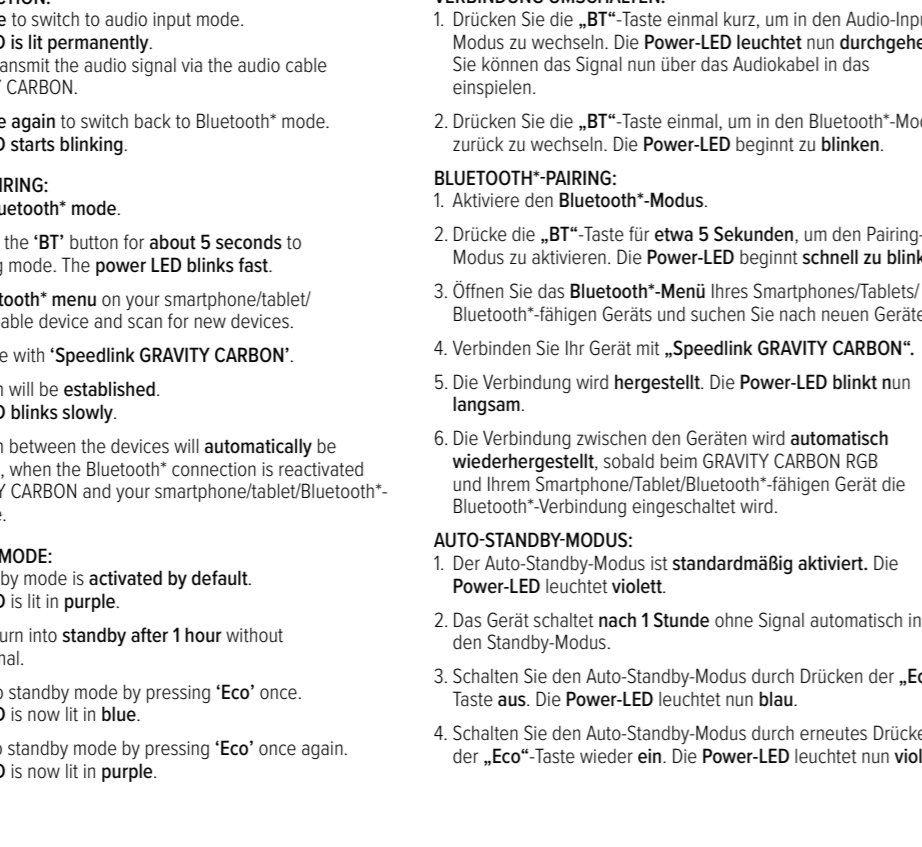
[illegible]TION:
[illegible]e to switch to audio input mode.
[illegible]D is lit permanently.
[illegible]ansmit the audio signal via the audio cable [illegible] CARBON.

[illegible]e again to switch back to Bluetooth* mode.
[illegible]D starts blinking.

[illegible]IRING:
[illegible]uetooth* mode.

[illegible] the 'BT' button for about 5 seconds to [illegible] mode. The power LED blinks fast.

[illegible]tooth* menu on your smartphone/tablet/ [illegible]able device and scan for new devices.

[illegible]e with 'Speedlink GRAVITY CARBON'.

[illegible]n will be established.
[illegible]D blinks slowly.

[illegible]n between the devices will automatically be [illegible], when the Bluetooth* connection is reactivated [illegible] CARBON and your smartphone/tablet/Bluetooth*-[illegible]e.

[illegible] MODE:
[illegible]by mode is activated by default.
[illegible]D is lit in purple.

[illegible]urn into standby after 1 hour without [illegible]nal.

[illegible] standby mode by pressing 'Eco' once.
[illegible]D is now lit in blue.

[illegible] standby mode by pressing 'Eco' once again.
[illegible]D is now lit in purple.

VERBINDUNG UMSCHALTEN:
1. Drücken Sie die „BT"-Taste einmal kurz, um in den Audio-Inp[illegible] Modus zu wechseln. Die Power-LED leuchtet nun durchgehe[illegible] Sie können das Signal nun über das Audiokabel in das einspielen.

2. Drücken Sie die „BT"-Taste einmal, um in den Bluetooth*-Mo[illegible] zurück zu wechseln. Die Power-LED beginnt zu blinken.

BLUETOOTH*-PAIRING:
1. Aktiviere den Bluetooth*-Modus.

2. Drücke die „BT"-Taste für etwa 5 Sekunden, um den Pairing-Modus zu aktivieren. Die Power-LED beginnt schnell zu blink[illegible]

3. Öffnen Sie das Bluetooth*-Menü Ihres Smartphones/Tablets/ Bluetooth*-fähigen Geräts und suchen Sie nach neuen Geräte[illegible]

4. Verbinden Sie Ihr Gerät mit „Speedlink GRAVITY CARBON".

5. Die Verbindung wird hergestellt. Die Power-LED blinkt nun langsam.

6. Die Verbindung zwischen den Geräten wird automatisch wiederhergestellt, sobald beim GRAVITY CARBON RGB und Ihrem Smartphone/Tablet/Bluetooth*-fähigen Gerät die Bluetooth*-Verbindung eingeschaltet wird.

AUTO-STANDBY-MODUS:
1. Der Auto-Standby-Modus ist standardmäßig aktiviert. Die Power-LED leuchtet violett.

2. Das Gerät schaltet nach 1 Stunde ohne Signal automatisch in den Standby-Modus.

3. Schalten Sie den Auto-Standby-Modus durch Drücken der „Ec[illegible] Taste aus. Die Power-LED leuchtet nun blau.

4. Schalten Sie den Auto-Standby-Modus durch erneutes Drücke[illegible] der „Eco"-Taste wieder ein. Die Power-LED leuchtet nun viol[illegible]